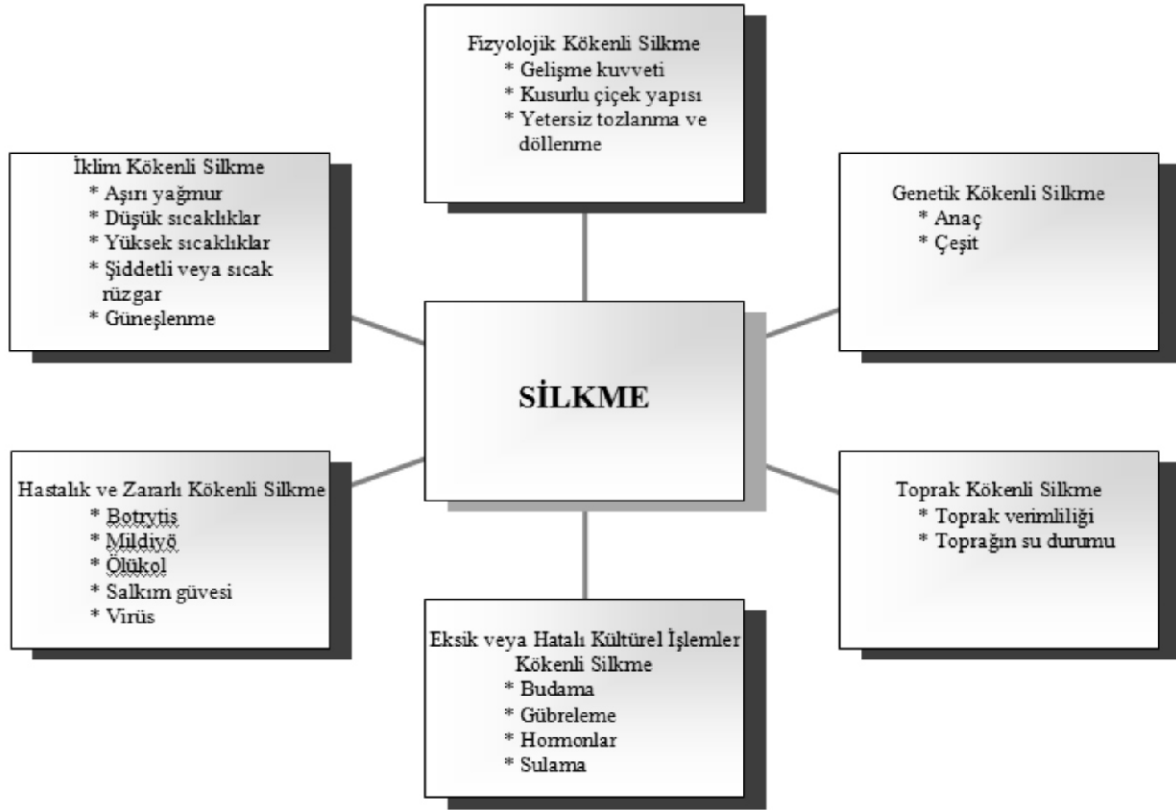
Fizyolojik Kökenli Silkme
* Gelişme kuvveti
* Kusurlu çiçek yapısı
* Yetersiz tozlanma ve döllenme

İklim Kökenli Silkme
* Aşırı yağmur
* Düşük sıcaklıklar
* Yüksek sıcaklıklar
* Şiddetli veya sıcak rüzgar
* Güneşlenme

Genetik Kökenli Silkme
* Anaç
* Çeşit

SİLKME

Hastalık ve Zararlı Kökenli Silkme
* Botrytis
* Mildiyö
* Ölükol
* Salkım güvesi
* Virüs

Toprak Kökenli Silkme
* Toprak verimliliği
* Toprağın su durumu

Eksik veya Hatalı Kültürel İşlemler Kökenli Silkme
* Budama
* Gübreleme
* Hormonlar
* Sulama